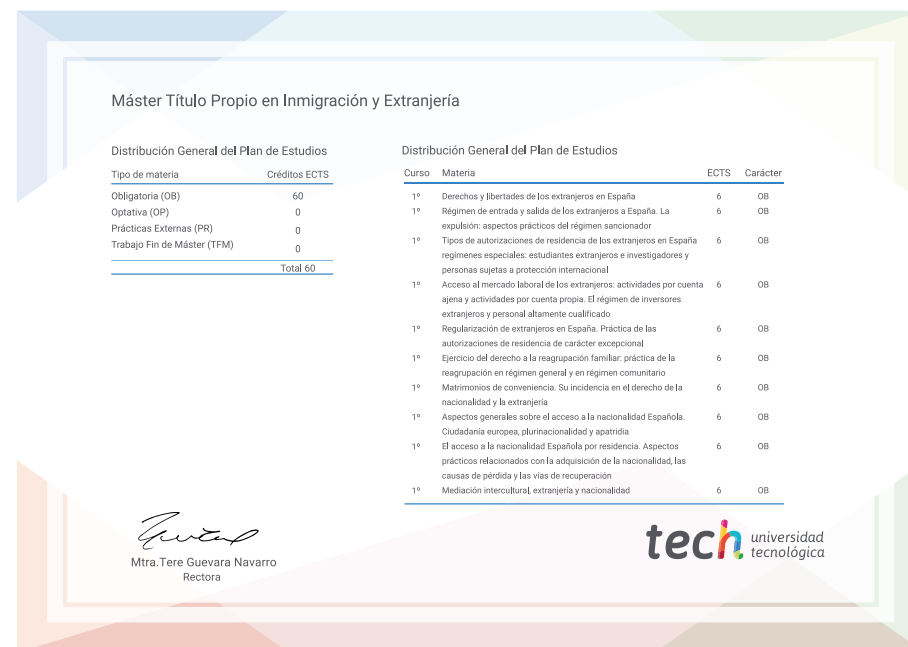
Máster Título Propio en Inmigración y Extranjería

Distribución General del Plan de Estudios

| Tipo de materia | Créditos ECTS |
|---|---|
| Obligatoria (OB) | 60 |
| Optativa (OP) | 0 |
| Prácticas Externas (PR) | 0 |
| Trabajo Fin de Máster (TFM) | 0 |
| | Total 60 |

Distribución General del Plan de Estudios

| Curso | Materia | ECTS | Carácter |
|---|---|---|---|
| 1º | Derechos y libertades de los extranjeros en España | 6 | OB |
| 1º | Régimen de entrada y salida de los extranjeros a España. La expulsión: aspectos prácticos del régimen sancionador | 6 | OB |
| 1º | Tipos de autorizaciones de residencia de los extranjeros en España regímenes especiales: estudiantes extranjeros e investigadores y personas sujetas a protección internacional | 6 | OB |
| 1º | Acceso al mercado laboral de los extranjeros: actividades por cuenta ajena y actividades por cuenta propia. El régimen de inversores extranjeros y personal altamente cualificado | 6 | OB |
| 1º | Regularización de extranjeros en España. Práctica de las autorizaciones de residencia de carácter excepcional | 6 | OB |
| 1º | Ejercicio del derecho a la reagrupación familiar: práctica de la reagrupación en régimen general y en régimen comunitario | 6 | OB |
| 1º | Matrimonios de conveniencia. Su incidencia en el derecho de la nacionalidad y la extranjería | 6 | OB |
| 1º | Aspectos generales sobre el acceso a la nacionalidad Española. Ciudadanía europea, plurinacionalidad y apatridia | 6 | OB |
| 1º | El acceso a la nacionalidad Española por residencia. Aspectos prácticos relacionados con la adquisición de la nacionalidad, las causas de pérdida y las vías de recuperación | 6 | OB |
| 1º | Mediación intercultural, extranjería y nacionalidad | 6 | OB |

Mtra.Tere Guevara Navarro
Rectora

tech universidad tecnológica